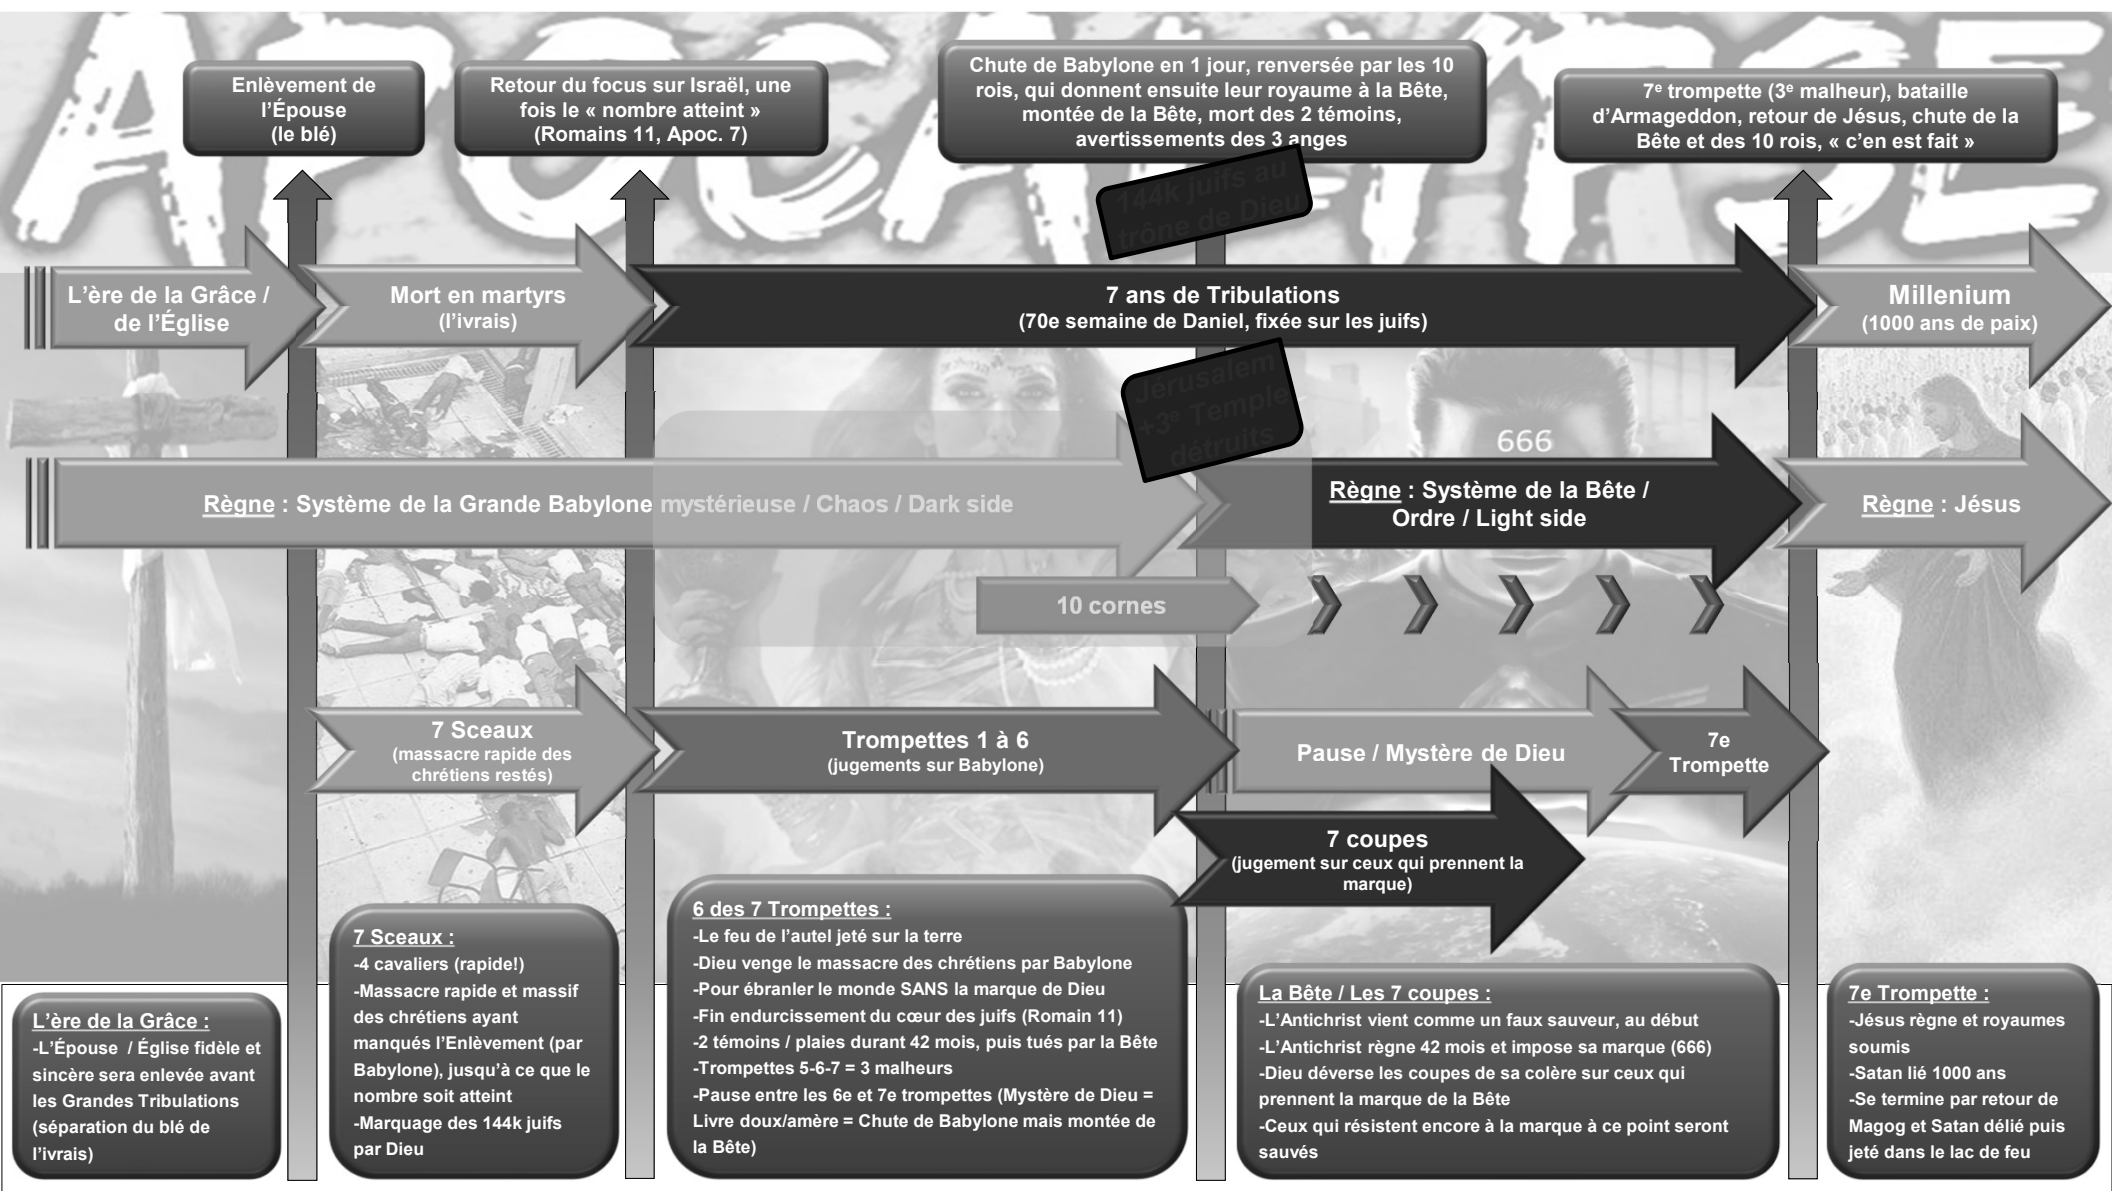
APOCALYPSE

Enlèvement de l'Épouse (le blé)

Retour du focus sur Israël, une fois le « nombre atteint » (Romains 11, Apoc. 7)

Chute de Babylone en 1 jour, renversée par les 10 rois, qui donnent ensuite leur royaume à la Bête, montée de la Bête, mort des 2 témoins, avertissements des 3 anges

7ᵉ trompette (3ᵉ malheur), bataille d'Armageddon, retour de Jésus, chute de la Bête et des 10 rois, « c'en est fait »

144k juifs au trône de Dieu

L'ère de la Grâce / de l'Église

Mort en martyrs (l'ivrais)

7 ans de Tribulations (70e semaine de Daniel, fixée sur les juifs)

Millenium (1000 ans de paix)

Jérusalem +3ᵉ Temple détruits

666

Règne : Système de la Grande Babylone mystérieuse / Chaos / Dark side

Règne : Système de la Bête / Ordre / Light side

Règne : Jésus

10 cornes

7 Sceaux (massacre rapide des chrétiens restés)

Trompettes 1 à 6 (jugements sur Babylone)

Pause / Mystère de Dieu

7e Trompette

7 coupes (jugement sur ceux qui prennent la marque)

L'ère de la Grâce :
-L'Épouse / Église fidèle et sincère sera enlevée avant les Grandes Tribulations (séparation du blé de l'ivrais)

7 Sceaux :
-4 cavaliers (rapide!)
-Massacre rapide et massif des chrétiens ayant manqués l'Enlèvement (par Babylone), jusqu'à ce que le nombre soit atteint
-Marquage des 144k juifs par Dieu

6 des 7 Trompettes :
-Le feu de l'autel jeté sur la terre
-Dieu venge le massacre des chrétiens par Babylone
-Pour ébranler le monde SANS la marque de Dieu
-Fin endurcissement du cœur des juifs (Romain 11)
-2 témoins / plaies durant 42 mois, puis tués par la Bête
-Trompettes 5-6-7 = 3 malheurs
-Pause entre les 6e et 7e trompettes (Mystère de Dieu = Livre doux/amère = Chute de Babylone mais montée de la Bête)

La Bête / Les 7 coupes :
-L'Antichrist vient comme un faux sauveur, au début
-L'Antichrist règne 42 mois et impose sa marque (666)
-Dieu déverse les coupes de sa colère sur ceux qui prennent la marque de la Bête
-Ceux qui résistent encore à la marque à ce point seront sauvés

7e Trompette :
-Jésus règne et royaumes soumis
-Satan lié 1000 ans
-Se termine par retour de Magog et Satan délié puis jeté dans le lac de feu